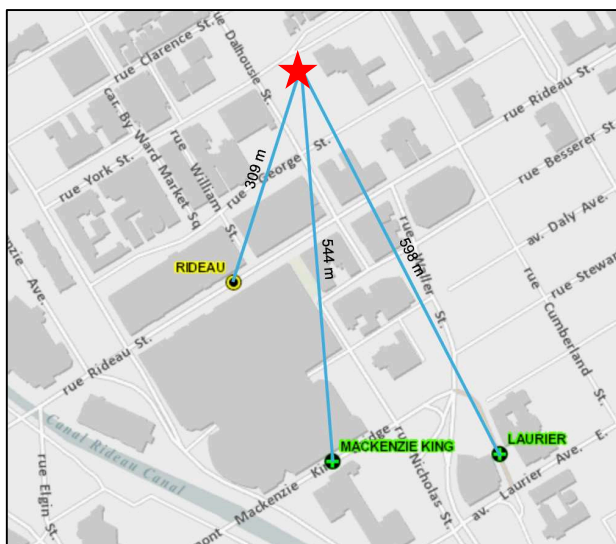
rue Clarence St.
rue Dalhousie St.
rue Rideau St.
rue Besserer St.
Gar. By Ward Market Sq
rue York St.
rue William St.
rue George St.
309 m
544 m
598 m
av. Daly Ave.
rue Waller St.
rue Stewart
RIDEAU
Ave.
rue Rideau St.
rue Cumberland St.
Canal Rideau Canal
rue Elgin St.
pont Mackenzie King
rue Nicholas St.
MACKENZIE KING
LAURIER
av. Laurier Ave. E.